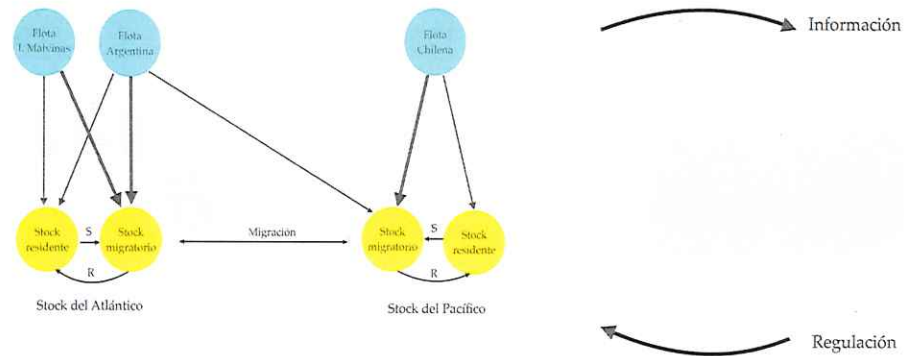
Flota I. Malvinas

Flota Argentina

Flota Chilena

Información

Stock residente

S

Stock migratorio

R

Migración

Stock migratorio

S

Stock residente

R

Stock del Atlántico

Stock del Pacífico

Regulación